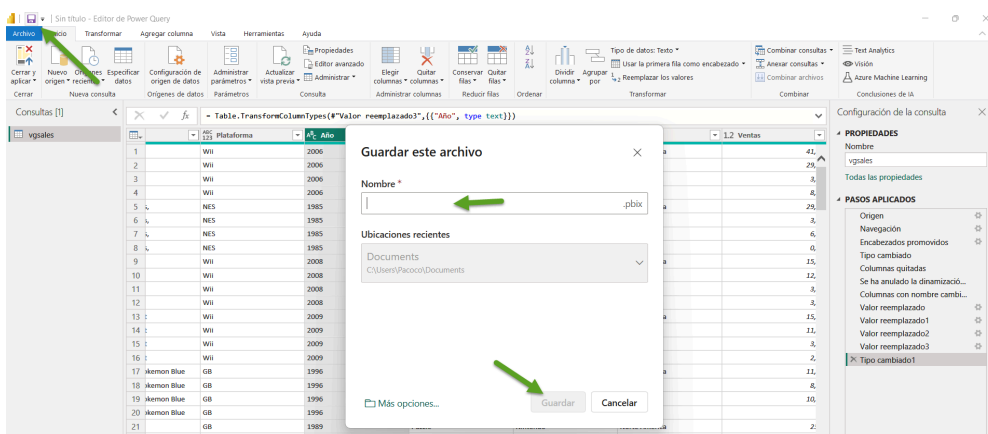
Sin título - Editor de Power Query

Archivo Inicio Transformar Agregar columna Vista Herramientas Ayuda

Cerrar y aplicar Nuevo origen Orígenes recientes Especificar datos Configuración de origen de datos Administrar parámetros Actualizar vista previa Propiedades Editor avanzado Administrar Elegir columnas Quitar columnas Conservar filas Quitar filas Dividir columna Agrupar por Tipo de datos: Texto Usar la primera fila como encabezado Reemplazar los valores Combinar consultas Anexar consultas Combinar archivos Text Analytics Visión Azure Machine Learning

Cerrar Nueva consulta Orígenes de datos Parámetros Consulta Administrar columnas Reducir filas Ordenar Transformar Combinar Conclusiones de IA

Consultas [1]

vgsales

= Table.TransformColumnTypes(#"Valor reemplazado3",{{"Año", type text}})

| | Plataforma | Año | 1.2 Ventas |
|---|---|---|---|
| 1 | Wii | 2006 | 41, |
| 2 | Wii | 2006 | 29, |
| 3 | Wii | 2006 | 3, |
| 4 | Wii | 2006 | 8, |
| 5 | NES | 1985 | 29, |
| 6 | NES | 1985 | 3, |
| 7 | NES | 1985 | 6, |
| 8 | NES | 1985 | 0, |
| 9 | Wii | 2008 | 15, |
| 10 | Wii | 2008 | 12, |
| 11 | Wii | 2008 | 3, |
| 12 | Wii | 2008 | 3, |
| 13 | Wii | 2009 | 15, |
| 14 | Wii | 2009 | 11, |
| 15 | Wii | 2009 | 3, |
| 16 | Wii | 2009 | 2, |
| 17 okemon Blue | GB | 1996 | 11, |
| 18 okemon Blue | GB | 1996 | 8, |
| 19 okemon Blue | GB | 1996 | 10, |
| 20 okemon Blue | GB | 1996 | |
| 21 | GB | 1989 | 2 |

Guardar este archivo

Nombre *

.pbix

Ubicaciones recientes

Documents
C:\Users\Pacoco\Documents

Más opciones...

Guardar Cancelar

Configuración de la consulta

PROPIEDADES
Nombre
vgsales
Todas las propiedades

PASOS APLICADOS
Origen
Navegación
Encabezados promovidos
Tipo cambiado
Columnas quitadas
Se ha anulado la dinamización...
Columnas con nombre cambi...
Valor reemplazado
Valor reemplazado1
Valor reemplazado2
Valor reemplazado3
Tipo cambiado1